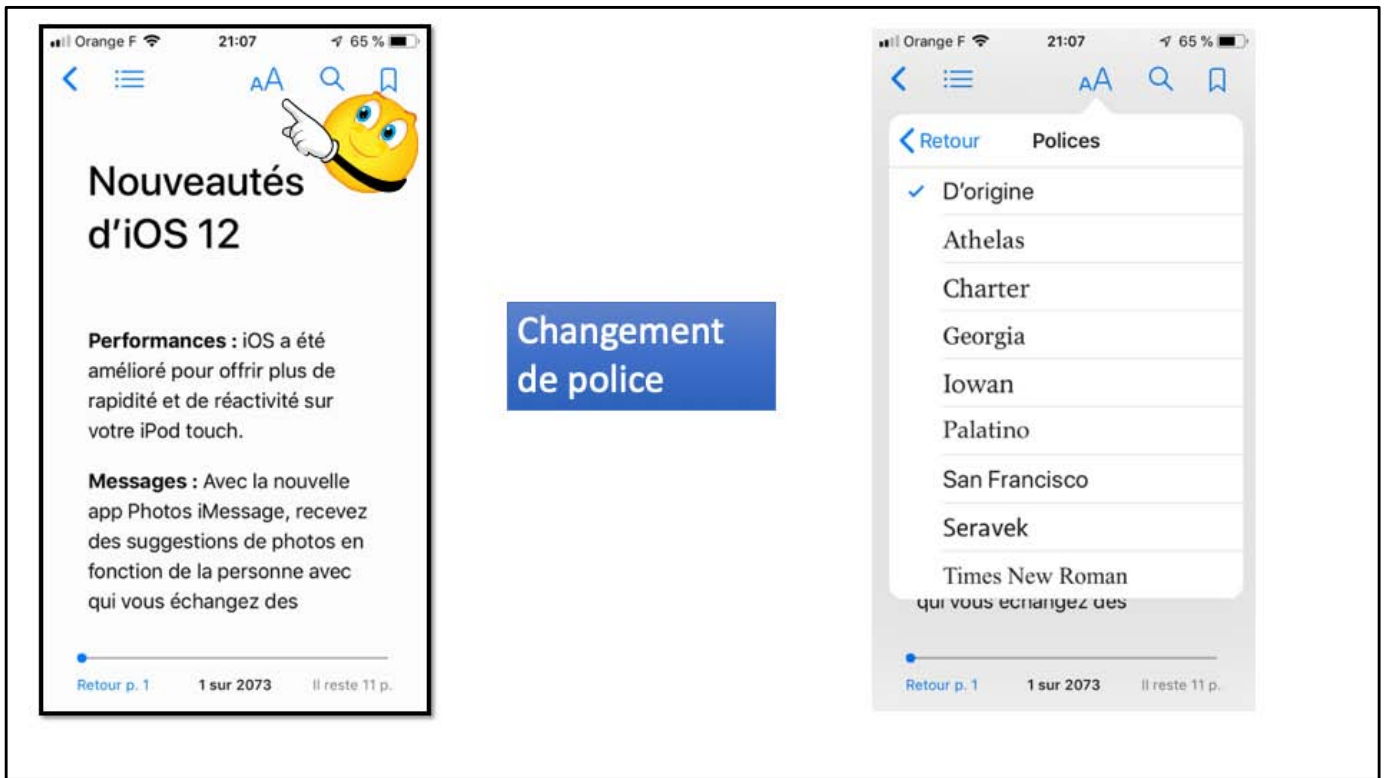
Orange F 21:07 65 %

AA

Nouveautés d'iOS 12

Performances : iOS a été amélioré pour offrir plus de rapidité et de réactivité sur votre iPod touch.

Messages : Avec la nouvelle app Photos iMessage, recevez des suggestions de photos en fonction de la personne avec qui vous échangez des

Retour p. 1 1 sur 2073 Il reste 11 p.

Changement de police

Orange F 21:07 65 %

AA

Retour Polices

✓ D'origine
Athelas
Charter
Georgia
Iowan
Palatino
San Francisco
Seravek
Times New Roman

qui vous échangez des

Retour p. 1 1 sur 2073 Il reste 11 p.